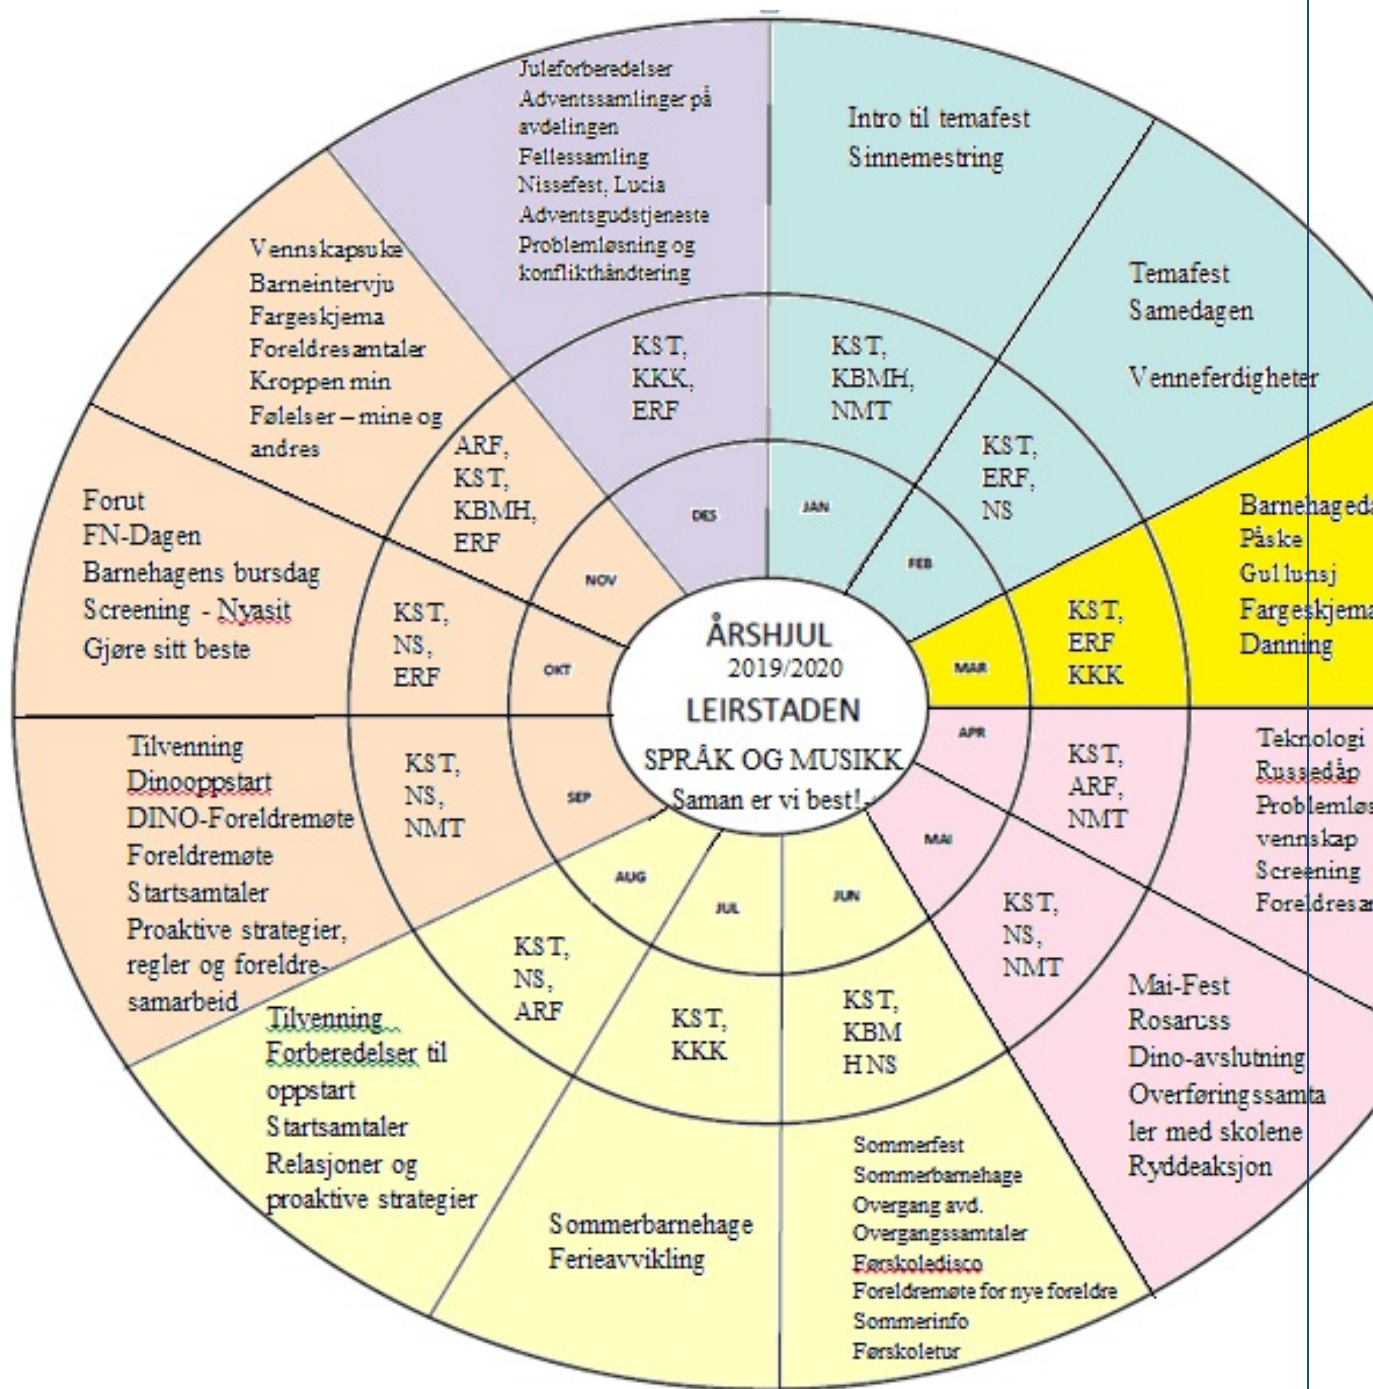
ÅRSHJUL
2019/2020
LEIRSTADEN
SPRÅK OG MUSIKK
Saman er vi best!

DES
KST, KKK, ERF
Juleforberedelser
Adventssamlinger på avdelingen
Fellessamling
Nissefest, Lucia
Adventsgudstjeneste
Problemløsning og konflikthåndtering

JAN
KST, KBMH, NMT
Intro til temafest
Sinnemestring

FEB
KST, ERF, NS
Temafest
Samedagen

Venneferdigheter

MAR
KST, ERF KKK
Barnehageda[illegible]
Påske
Gullunsj
Fargeskjema
Danning

APR
KST, ARF, NMT
Teknologi
Russedåp
Problemløs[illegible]
vennskap
Screening
Foreldresa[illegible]

MAI
KST, NS, NMT
Mai-Fest
Rosaruss
Dino-avslutning
Overføringssamtaler med skolene
Ryddeaksjon

JUN
KST, KBM H NS
Sommerfest
Sommerbarnehage
Overgang avd.
Overgangssamtaler
Førskoledisco
Foreldremøte for nye foreldre
Sommerinfo
Førskoletur

JUL
KST, KKK
Sommerbarnehage
Ferieavvikling

AUG
KST, NS, ARF
Tilvenning
Forberedelser til oppstart
Startsamtaler
Relasjoner og proaktive strategier

SEP
KST, NS, NMT
Tilvenning
Dinooppstart
DINO-Foreldremøte
Foreldremøte
Startsamtaler
Proaktive strategier, regler og foreldresamarbeid

OKT
KST, NS, ERF
Forut
FN-Dagen
Barnehagens bursdag
Screening - Nyasit
Gjøre sitt beste

NOV
ARF, KST, KBMH, ERF
Vennskapsuke
Barneintervju
Fargeskjema
Foreldresamtaler
Kroppen min
Følelser – mine og andres